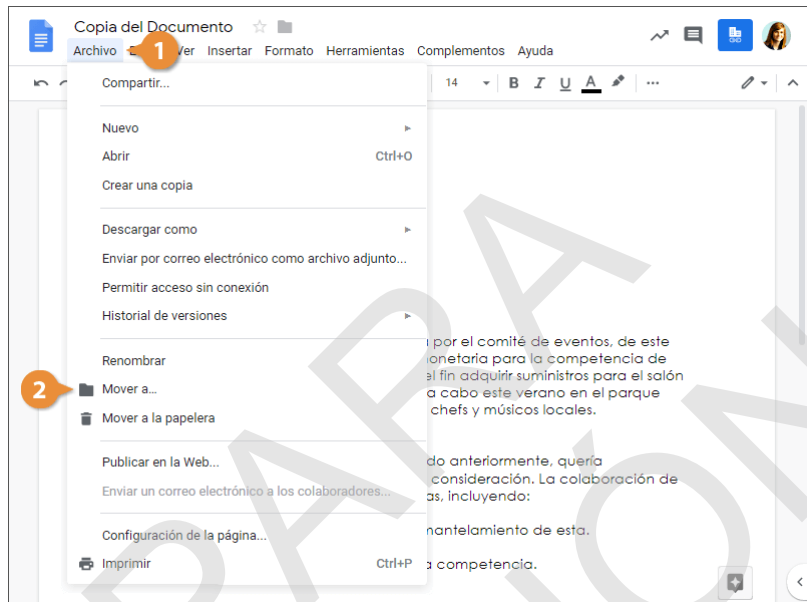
Copia del Documento

Archivo 1 Ver Insertar Formato Herramientas Complementos Ayuda

14 B I U A

Compartir...

Nuevo

Abrir Ctrl+O

Crear una copia

Descargar como

Enviar por correo electrónico como archivo adjunto...

Permitir acceso sin conexión

Historial de versiones

Renombrar

2 Mover a...

Mover a la papelera

Publicar en la Web...

Enviar un correo electrónico a los colaboradores...

Configuración de la página...

Imprimir Ctrl+P

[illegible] por el comité de eventos, de este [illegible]onetaria para la competencia de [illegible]el fin adquirir suministros para el salón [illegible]a cabo este verano en el parque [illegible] chefs y músicos locales.

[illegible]do anteriormente, quería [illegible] consideración. La colaboración de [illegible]as, incluyendo:

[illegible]mantelamiento de esta.

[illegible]a competencia.

PARA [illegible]IÓN